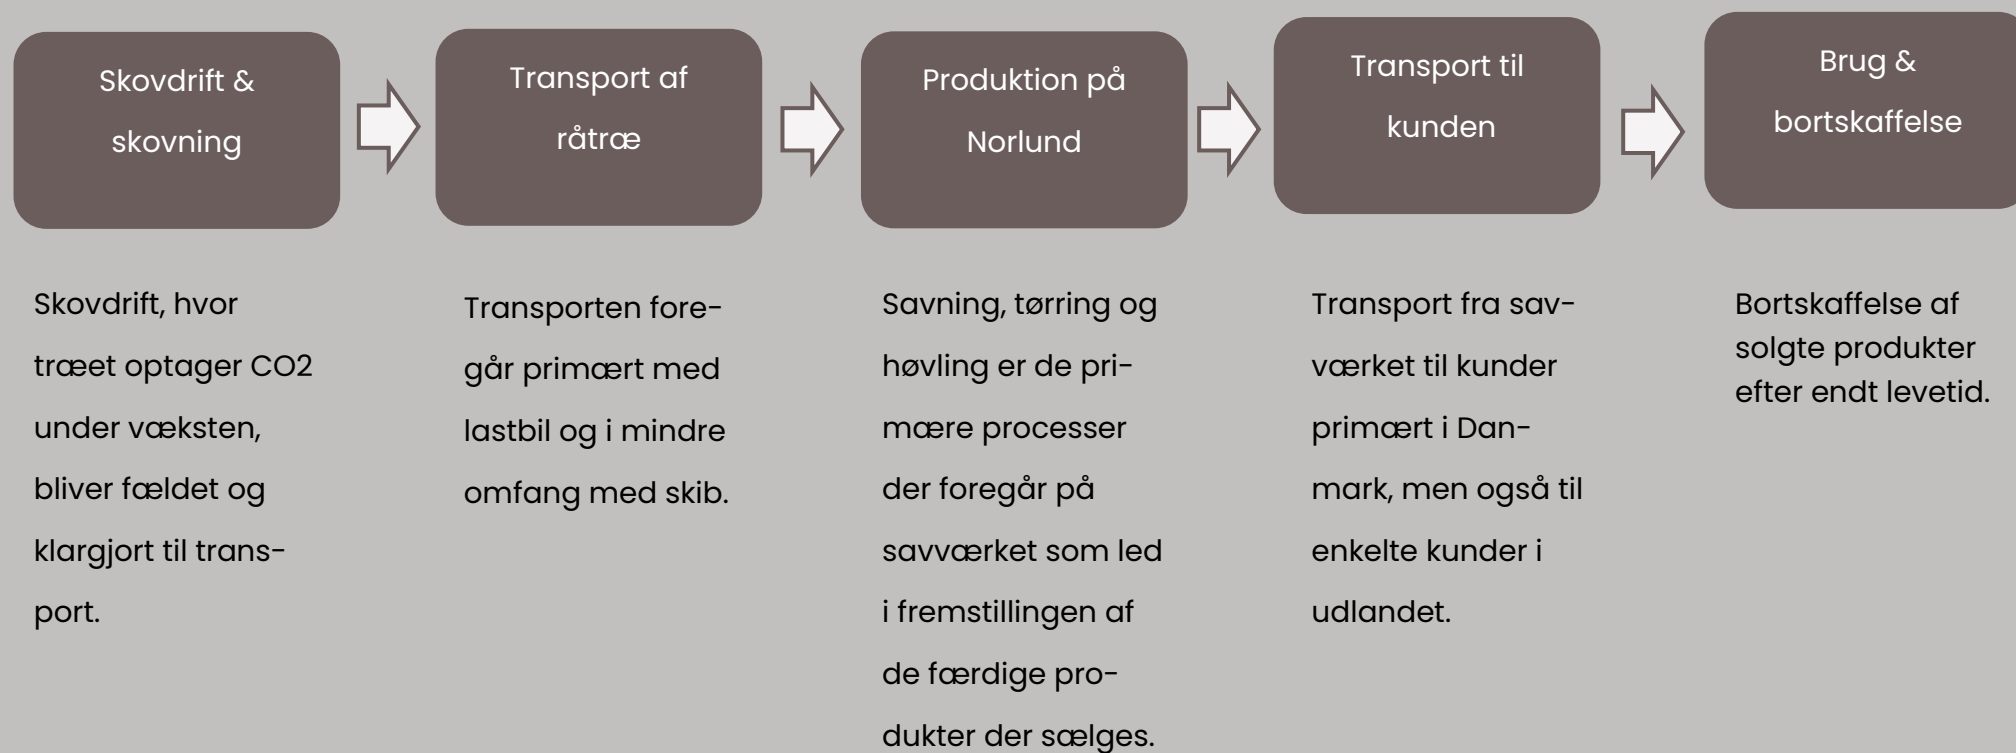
Skovdrift & skovning

Transport af råtræ

Produktion på Norlund

Transport til kunden

Brug & bortskaffelse

Skovdrift, hvor træet optager CO2 under væksten, bliver fældet og klargjort til transport.

Transporten foregår primært med lastbil og i mindre omfang med skib.

Savning, tørring og høvling er de primære processer der foregår på savværket som led i fremstillingen af de færdige produkter der sælges.

Transport fra savværket til kunder primært i Danmark, men også til enkelte kunder i udlandet.

Bortskaffelse af solgte produkter efter endt levetid.